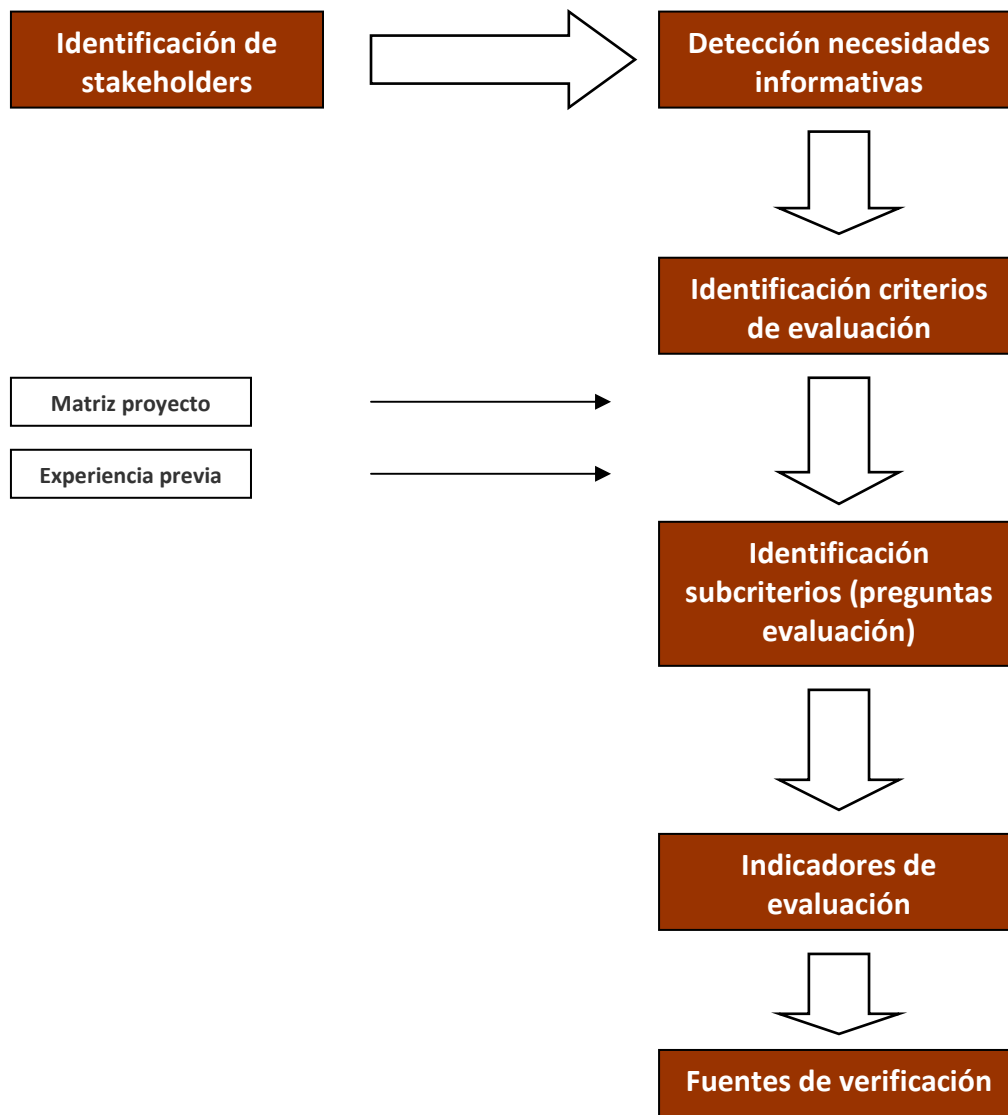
Identificación de stakeholders

Detección necesidades informativas

Identificación criterios de evaluación

Matriz proyecto

Experiencia previa

Identificación subcriterios (preguntas evaluación)

Indicadores de evaluación

Fuentes de verificación